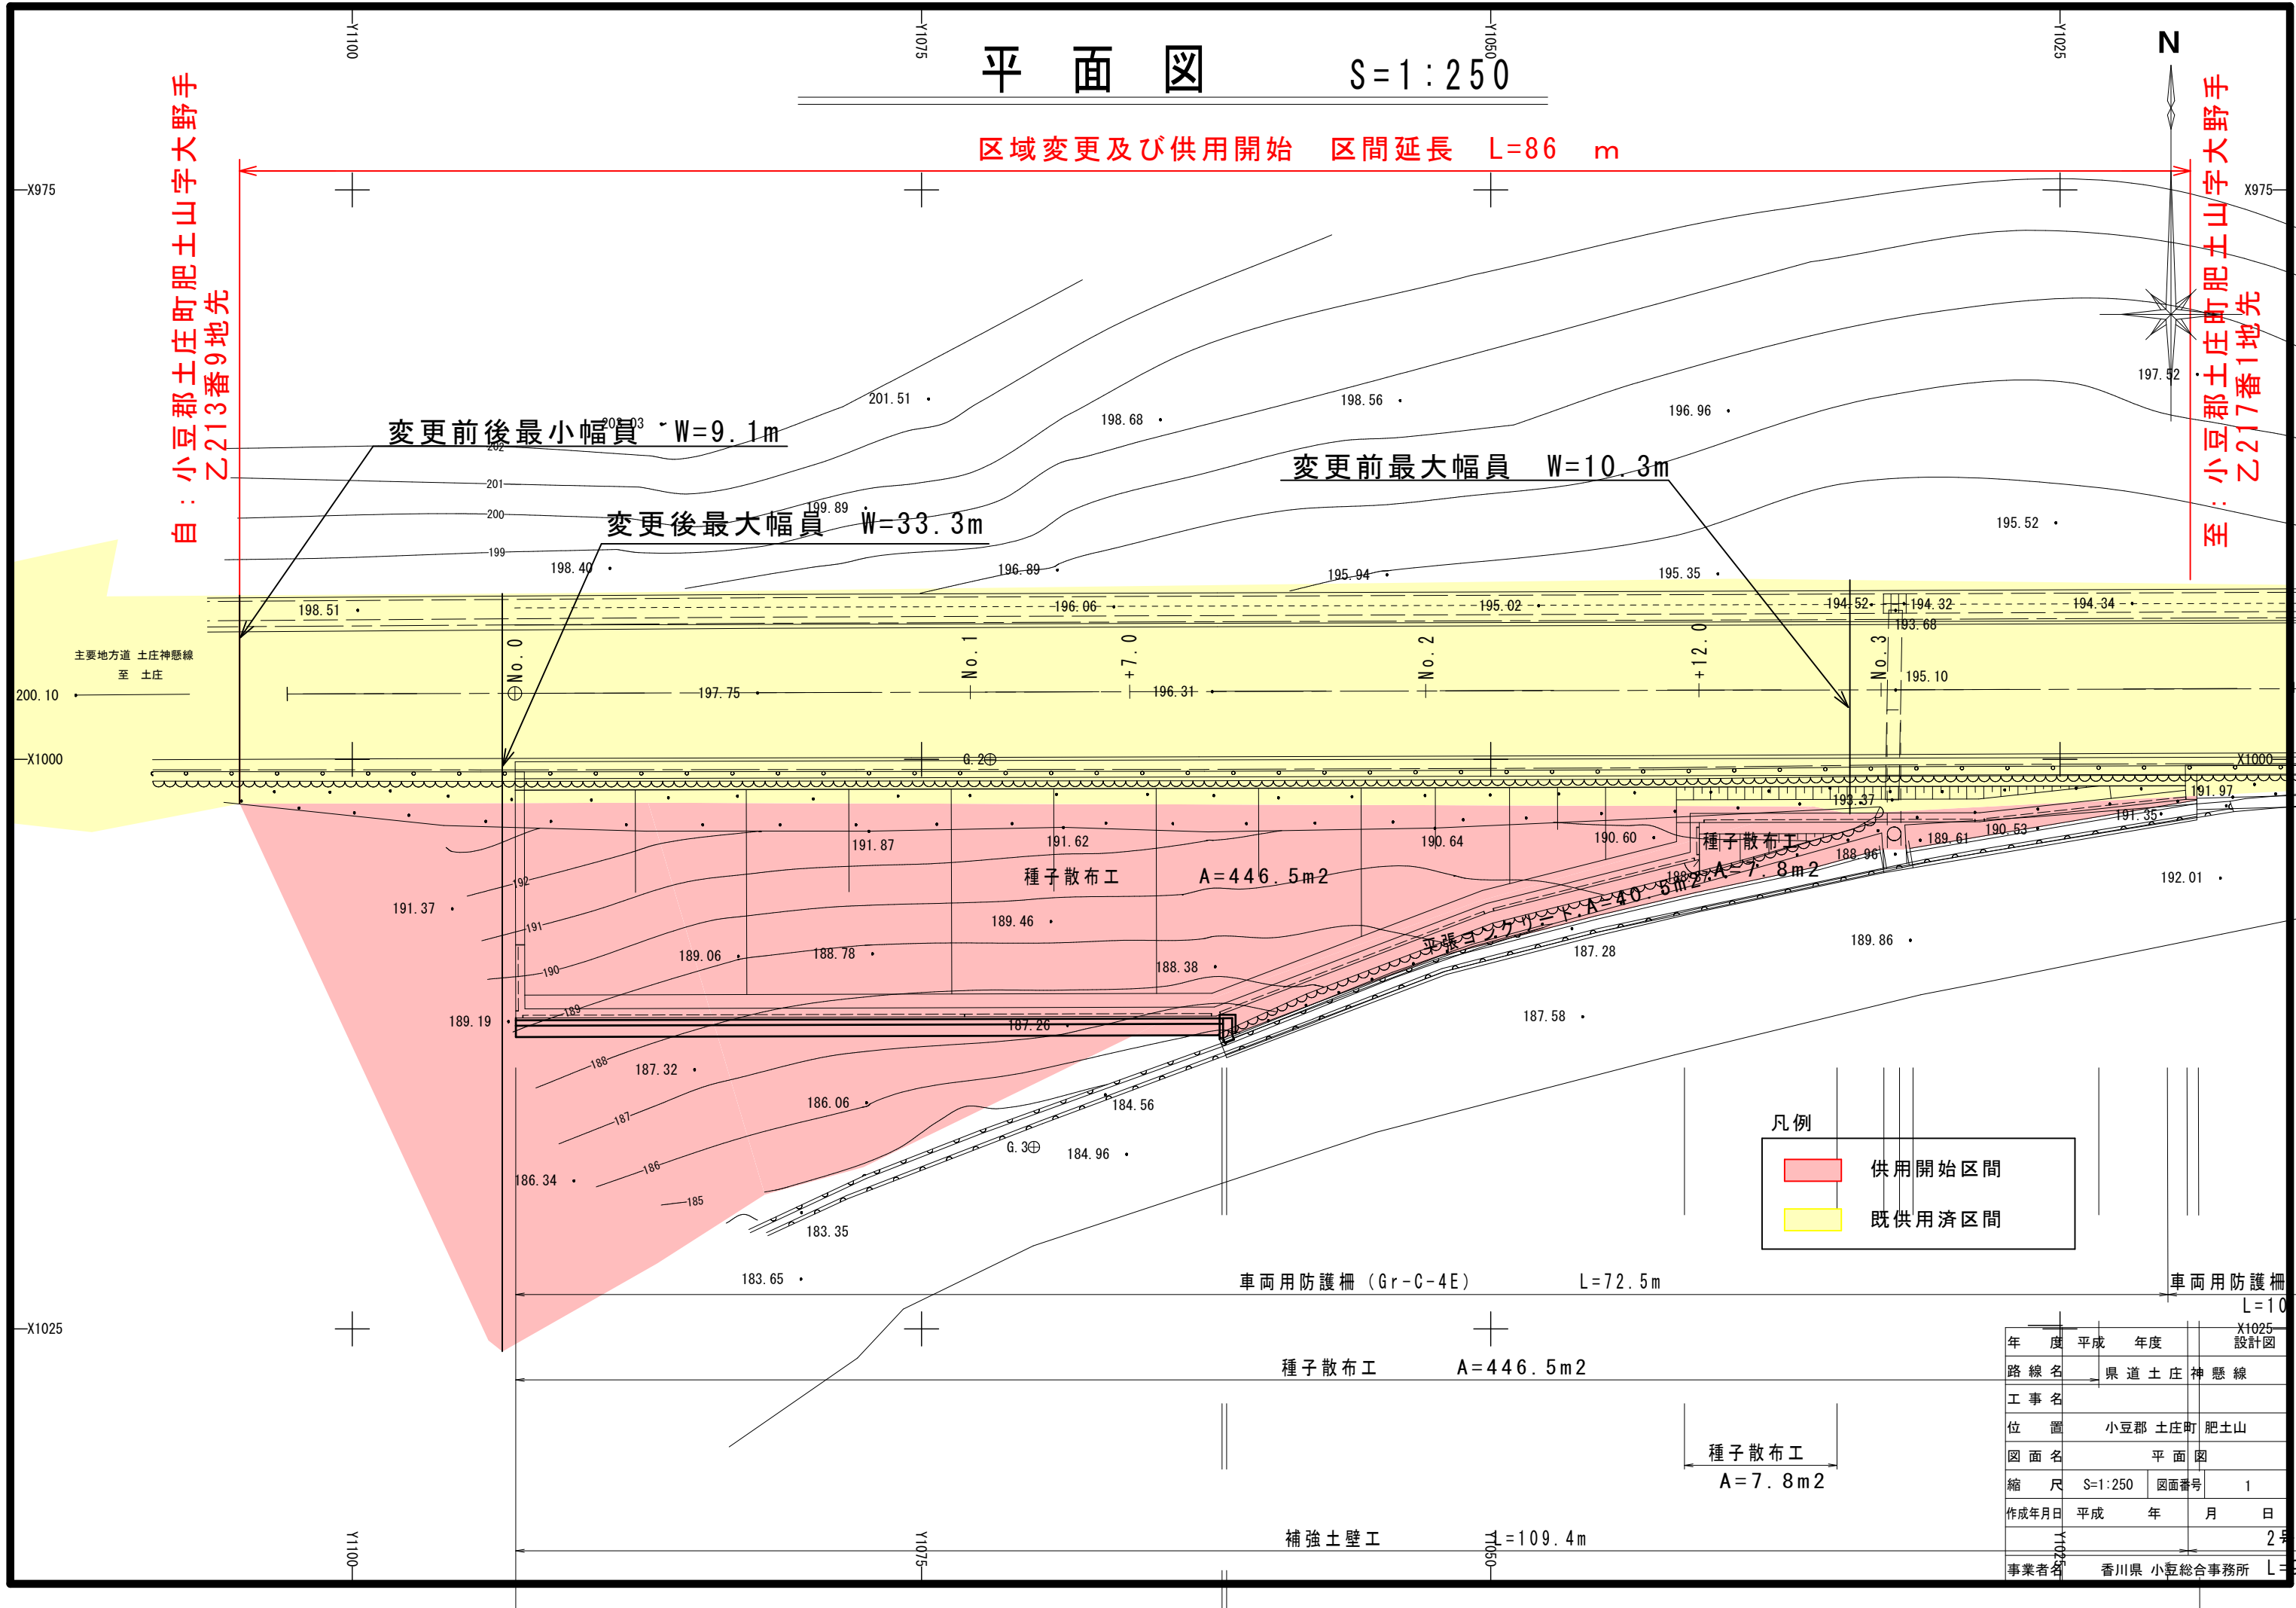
平　面　図　　S=1:250

Y1100　Y1075　Y1050　Y1025

N

区域変更及び供用開始　区間延長　L=86　m

自：小豆郡土庄町肥土山字大野手乙213番9地先

至：小豆郡土庄町肥土山字大野手乙217番1地先

X975　X975

変更前後最小幅員　W=9.1m

変更後最大幅員　W=33.3m

変更前最大幅員　W=10.3m

201.51　198.68　198.56　196.96　197.52　202.03　199.89　198.40　196.89　195.94　195.35　195.52　198.51　196.06　195.02　194.52　194.32　194.34　193.68　195.10

202　201　200　199

主要地方道 土庄神懸線
至 土庄

200.10

No.0　No.1　+7.0　No.2　+12.0　No.3

197.75　196.31

X1000　X1000

G.2

193.37　191.97　191.35　191.87　191.62　190.64　190.60　189.61　190.53　188.96　192.01

種子散布工　A=446.5m2

種子散布工　A=7.8m2

平張コンクリートA=40.8m2

191.37　192　191　190　189　189.46　189.06　188.78　188.38　187.28　189.86　189.19　187.26　187.58　188　187.32　187　186.06　184.56　186　186.34　185　G.3　184.96　183.35　183.65

凡例
供用開始区間
既供用済区間

車両用防護柵（Gr-C-4E）　L=72.5m

車両用防護柵　L=10

X1025　X1025

種子散布工　A=446.5m2

種子散布工
A=7.8m2

補強土壁工　L=109.4m

| 年　度 | 平成　年度 | 設計図 |
|---|---|---|
| 路線名 | 県道土庄神懸線 | |
| 工事名 | | |
| 位　置 | 小豆郡 土庄町 肥土山 | |
| 図面名 | 平面図 | |
| 縮　尺 | S=1:250 | 図面番号　1 |
| 作成年月日 | 平成　年　月　日 | |
| | | 2号 |
| 事業者名 | 香川県 小豆総合事務所 | L= |